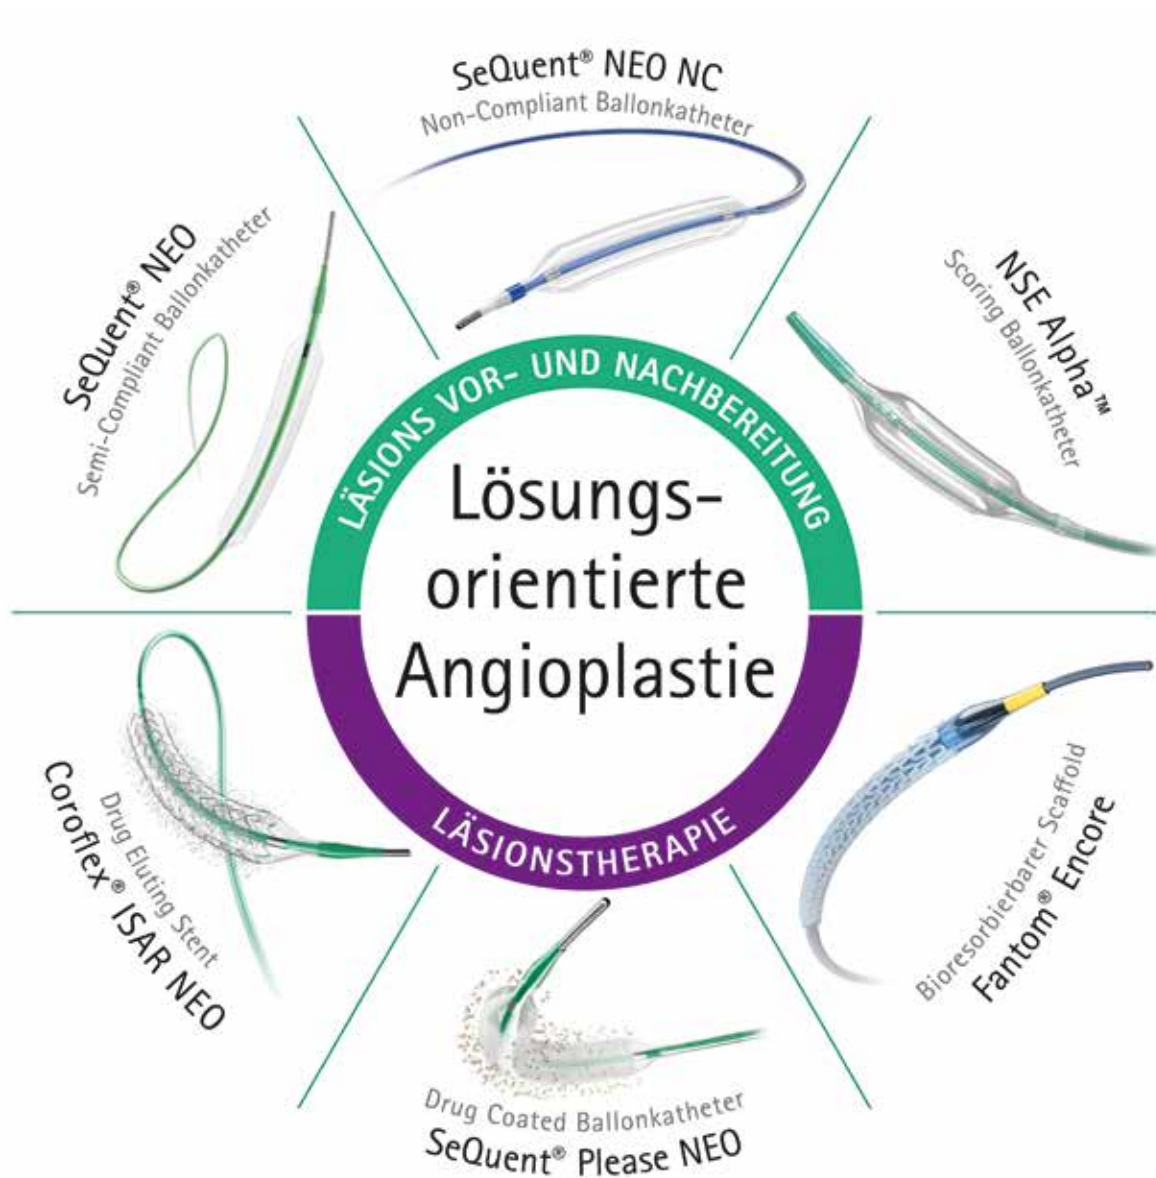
SeQuent® NEO NC
Non-Compliant Ballonkatheter

NSE Alpha™
Scoring Ballonkatheter

Fantom® Encore
Bioresorbierbarer Scaffold

SeQuent® Please NEO
Drug Coated Ballonkatheter

Coroflex® ISAR NEO
Drug Eluting Stent

SeQuent® NEO
Semi-Compliant Ballonkatheter

LÄSIONS VOR- UND NACHBEREITUNG

Lösungs-orientierte Angioplastie

LÄSIONSTHERAPIE